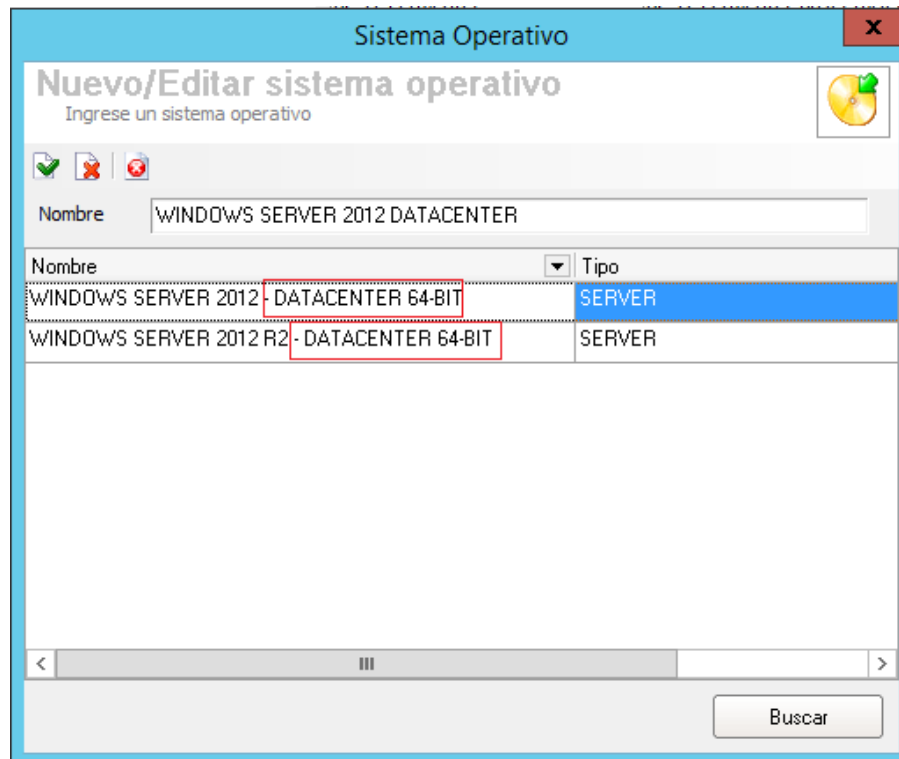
Sistema Operativo

x

Nuevo/Editar sistema operativo
Ingrese un sistema operativo

Nombre WINDOWS SERVER 2012 DATACENTER

| Nombre | Tipo |
|---|---|
| WINDOWS SERVER 2012 - DATACENTER 64-BIT | SERVER |
| WINDOWS SERVER 2012 R2 - DATACENTER 64-BIT | SERVER |

Buscar